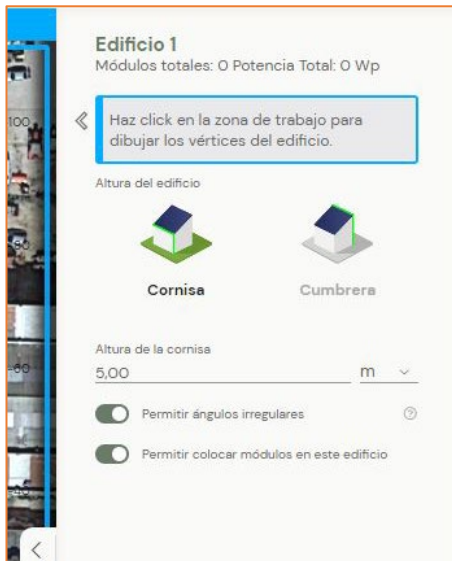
Edificio 1
Módulos totales: 0 Potencia Total: 0 Wp

«

Haz click en la zona de trabajo para dibujar los vértices del edificio.

Altura del edificio

Cornisa

Cumbrera

Altura de la cornisa

5,00

m

Permitir ángulos irregulares

Permitir colocar módulos en este edificio

100

80

60

40

<